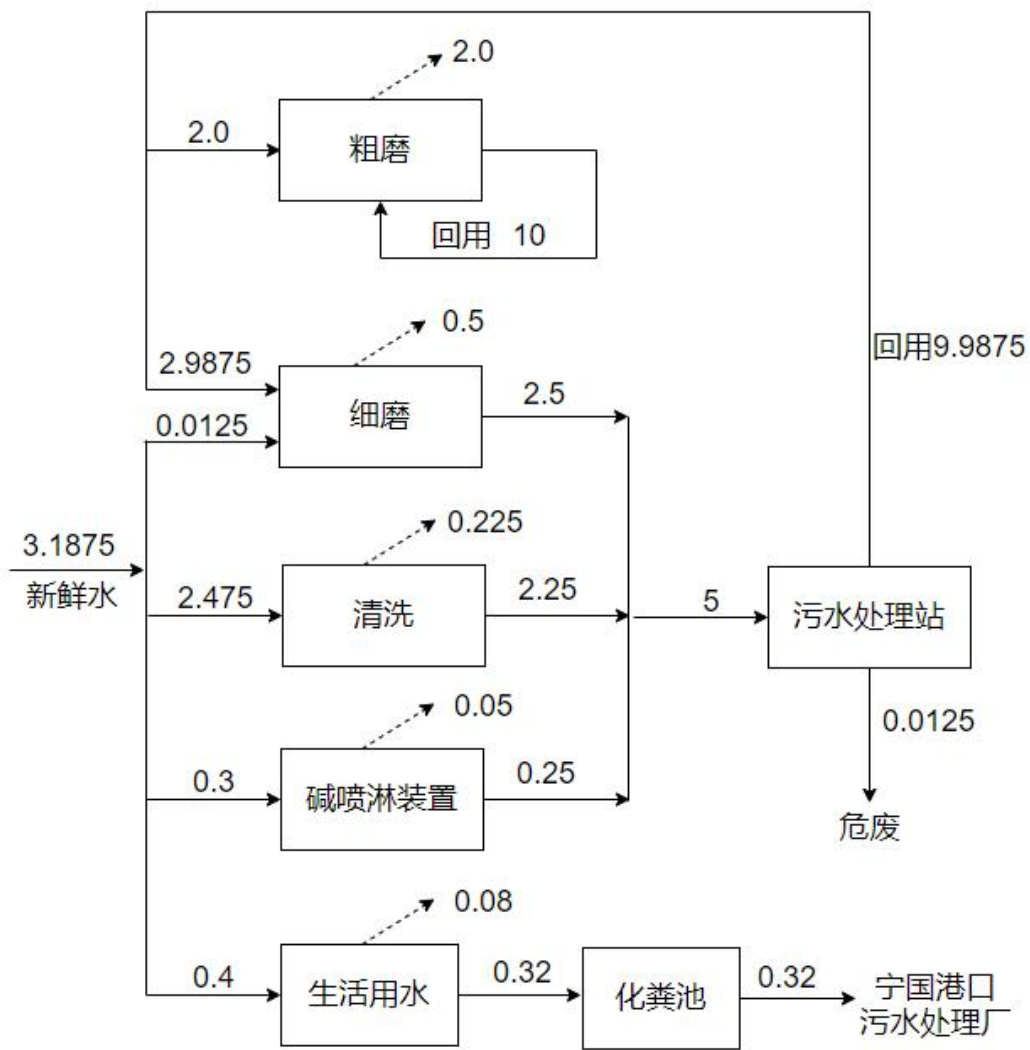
2.0

2.0

粗磨

回用 10

0.5

回用9.9875

2.9875

细磨

2.5

0.0125

0.225

3.1875

新鲜水

2.475

清洗

2.25

5

污水处理站

0.05

0.0125

0.3

碱喷淋装置

0.25

危废

0.08

0.4

生活用水

0.32

化粪池

0.32

宁国港口
污水处理厂